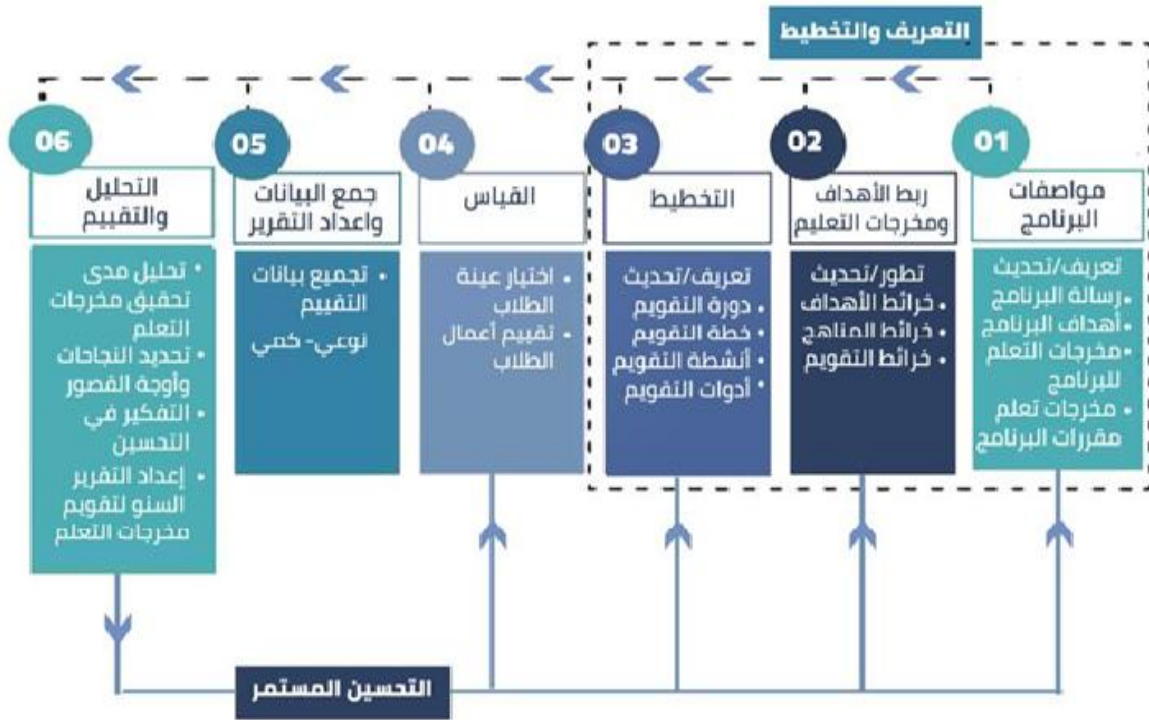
التعريف والتخطيط

01
مواصفات البرنامج
تعريف/تحديث
• رسالة البرنامج
• أهداف البرنامج
• مخرجات التعلم للبرنامج
• مخرجات تعلم مقررات البرنامج

02
ربط الأهداف ومخرجات التعليم
تطور/تحديث
• خرائط الأهداف
• خرائط المناهج
• خرائط التقويم

03
التخطيط
تعريف/تحديث
• دورة التقويم
• خطة التقويم
• أنشطة التقويم
• أدوات التقويم

04
القياس
• اختيار عينة الطلاب
• تقييم أعمال الطلاب

05
جمع البيانات واعداد التقرير
• تجميع بيانات التقييم
نوعي- كمي

06
التحليل والتقييم
• تحليل مدى تحقيق مخرجات التعلم
• تحديد النجاحات وأوجة القصور
• التفكير في التحسين
• إعداد التقرير السنو لتقويم مخرجات التعلم

التحسين المستمر